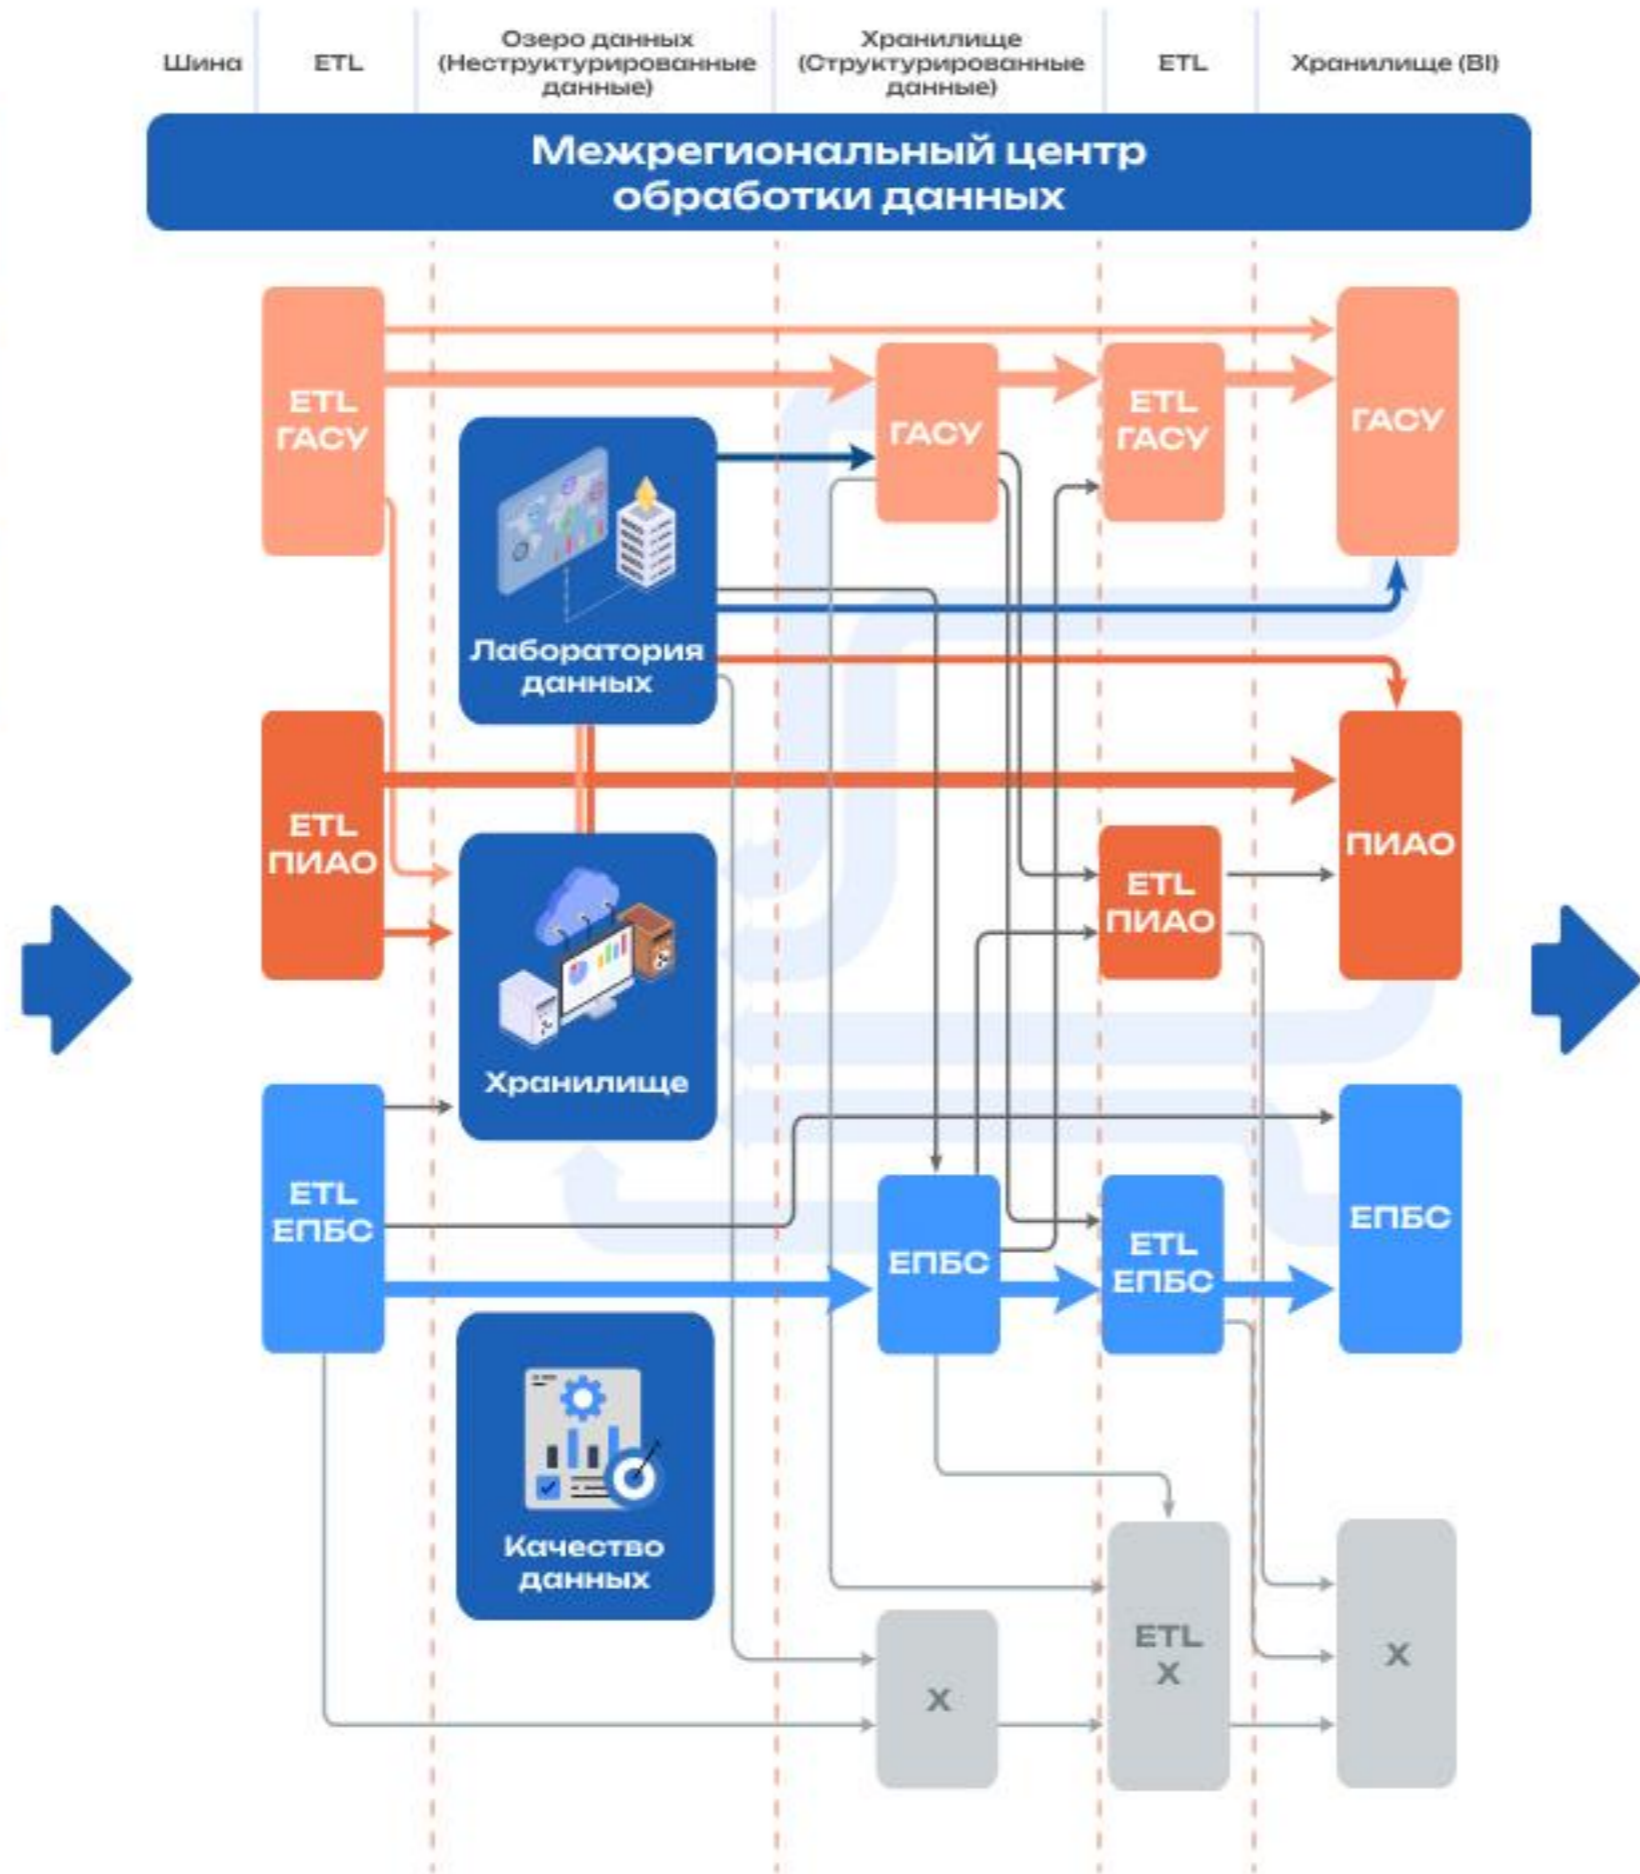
Шина

ETL

Озеро данных (Неструктурированные данные)

Хранилище (Структурированные данные)

ETL

Хранилище (BI)

Межрегиональный центр обработки данных

ETL ГАСУ

ГАСУ

ETL ГАСУ

ГАСУ

Лаборатория данных

ETL ПИАО

ПИАО

ETL ПИАО

Хранилище

ETL ЕПБС

ЕПБС

ETL ЕПБС

ЕПБС

Качество данных

X

ETL X

X